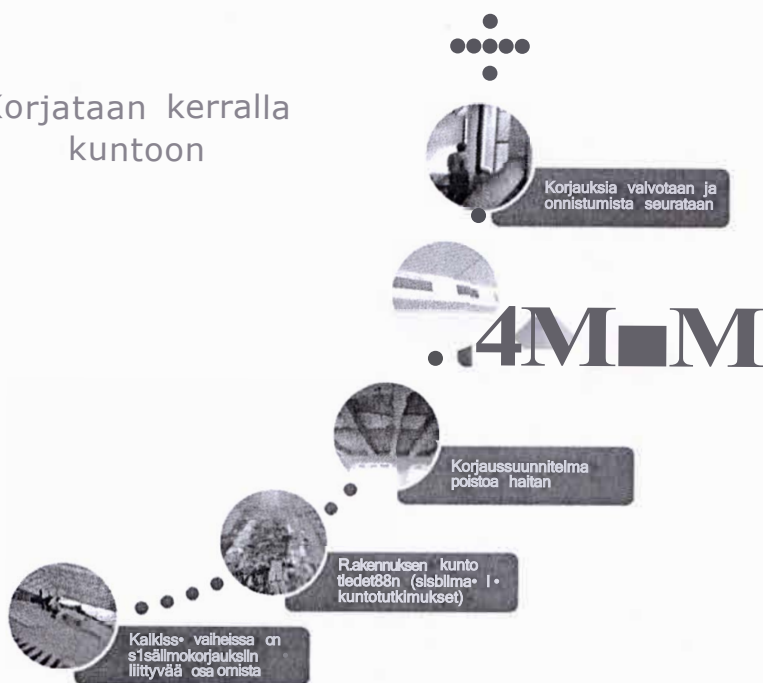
orjataan kerralla kuntoon

Korjauksia valvotaan ja onnistumista seurataan

.4M■M

Korjaussuunnitelma poistoa haitan

R.akennuksen kunto tiedet88n (sisbiima• l• kuntotutkimukset)

Kalkiss• vaiheissa on s1sällmokorjauksiln liittyvää osa omista